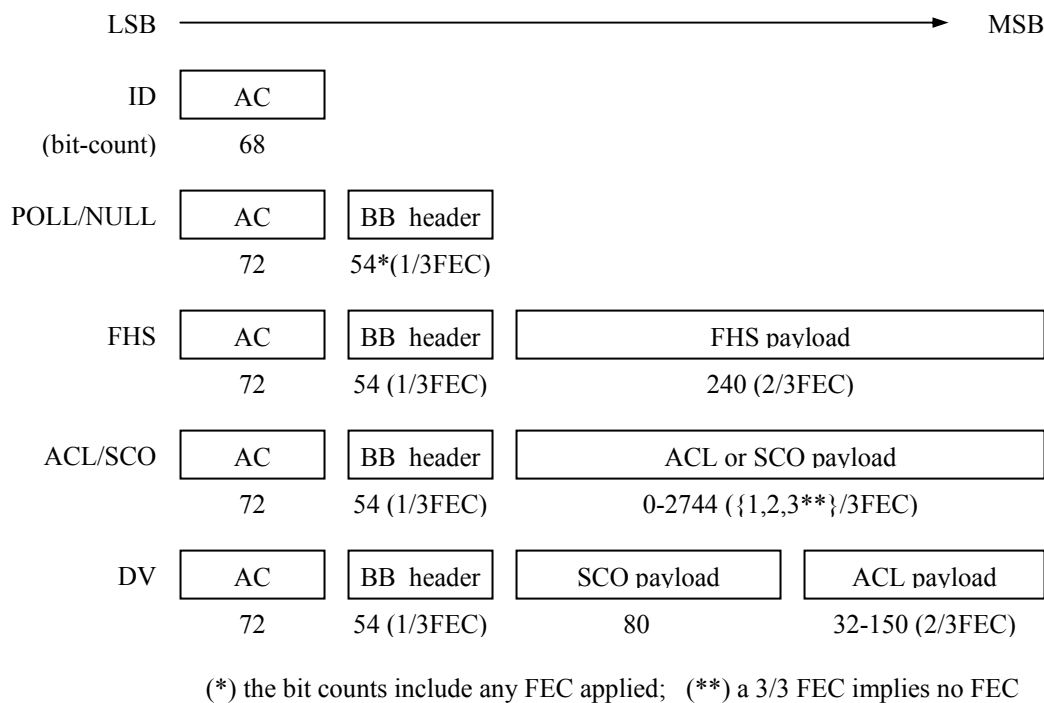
LSB MSB

ID AC
(bit-count) 68

POLL/NULL AC BB header
72 54*(1/3FEC)

FHS AC BB header FHS payload
72 54 (1/3FEC) 240 (2/3FEC)

ACL/SCO AC BB header ACL or SCO payload
72 54 (1/3FEC) 0-2744 ({1,2,3**}/3FEC)

DV AC BB header SCO payload ACL payload
72 54 (1/3FEC) 80 32-150 (2/3FEC)

(*) the bit counts include any FEC applied; (**) a 3/3 FEC implies no FEC